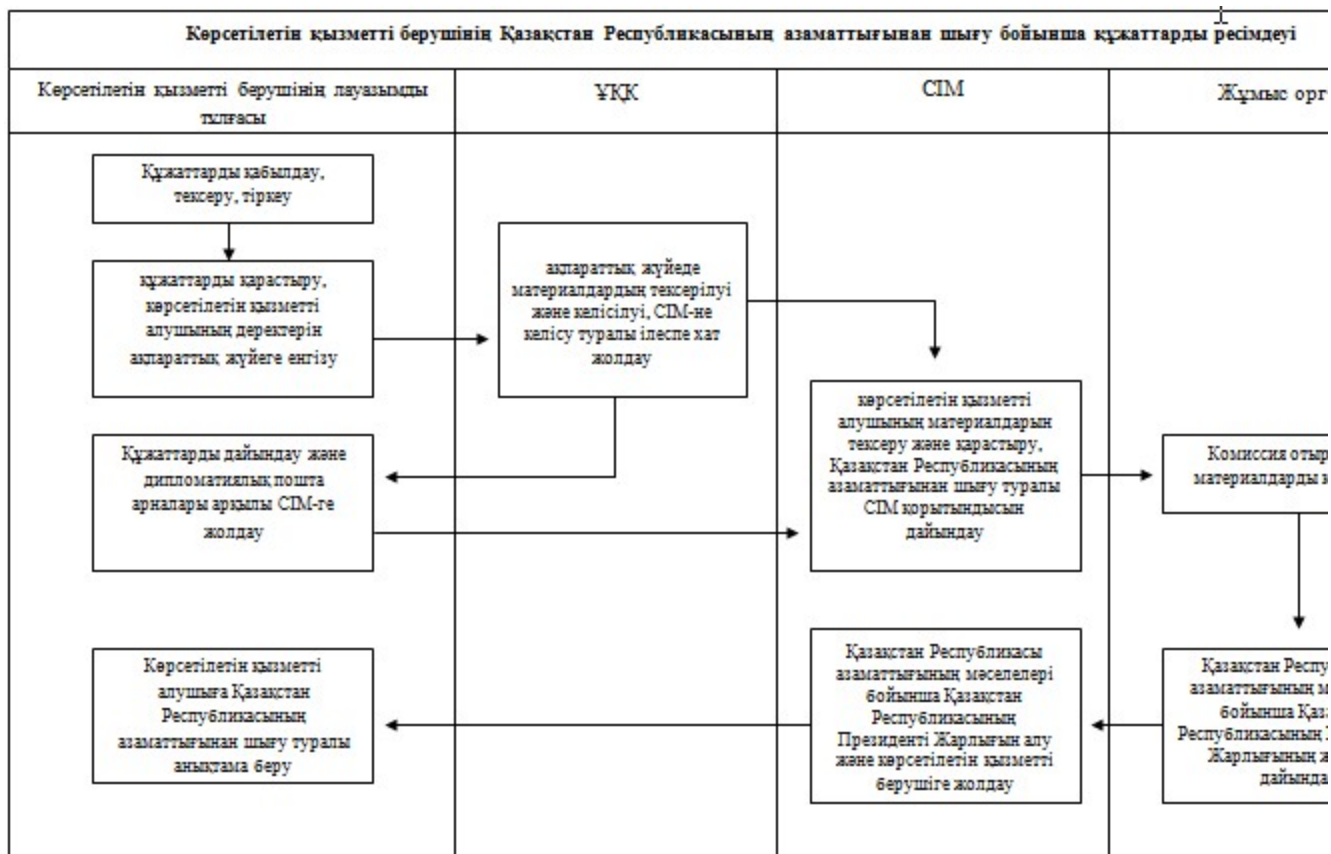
Көрсетілетін қызметті берушінің Қазақстан Республикасының азаматтығынан шығу бойынша құжаттарды ресімдеуі

Көрсетілетін қызметті берушінің лауазымды тұлғасы

ҰҚК

СІМ

Жұмыс орг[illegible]

Құжаттарды қабылдау, тексеру, тіркеу

құжаттарды қарастыру, көрсетілетін қызметті алушының деректерін ақпараттық жүйеге енгізу

ақпараттық жүйеде материалдардың тексерілуі және келісілуі, СІМ-не келісу туралы ілеспе хат жолдау

Құжаттарды дайындау және дипломатиялық пошта арналары арқылы СІМ-ге жолдау

көрсетілетін қызметті алушының материалдарын тексеру және қарастыру, Қазақстан Республикасының азаматтығынан шығу туралы СІМ қорытындысын дайындау

Комиссия оты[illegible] материалдары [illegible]

Көрсетілетін қызметті алушыға Қазақстан Республикасының азаматтығынан шығу туралы анықтама беру

Қазақстан Республикасы азаматтығының мәселелері бойынша Қазақстан Республикасының Президенті Жарлығын алу және көрсетілетін қызметті берушіге жолдау

Қазақстан Респу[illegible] азаматтығының м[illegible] бойынша Қаза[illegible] Республикасының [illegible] Жарлығының ж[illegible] дайында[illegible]